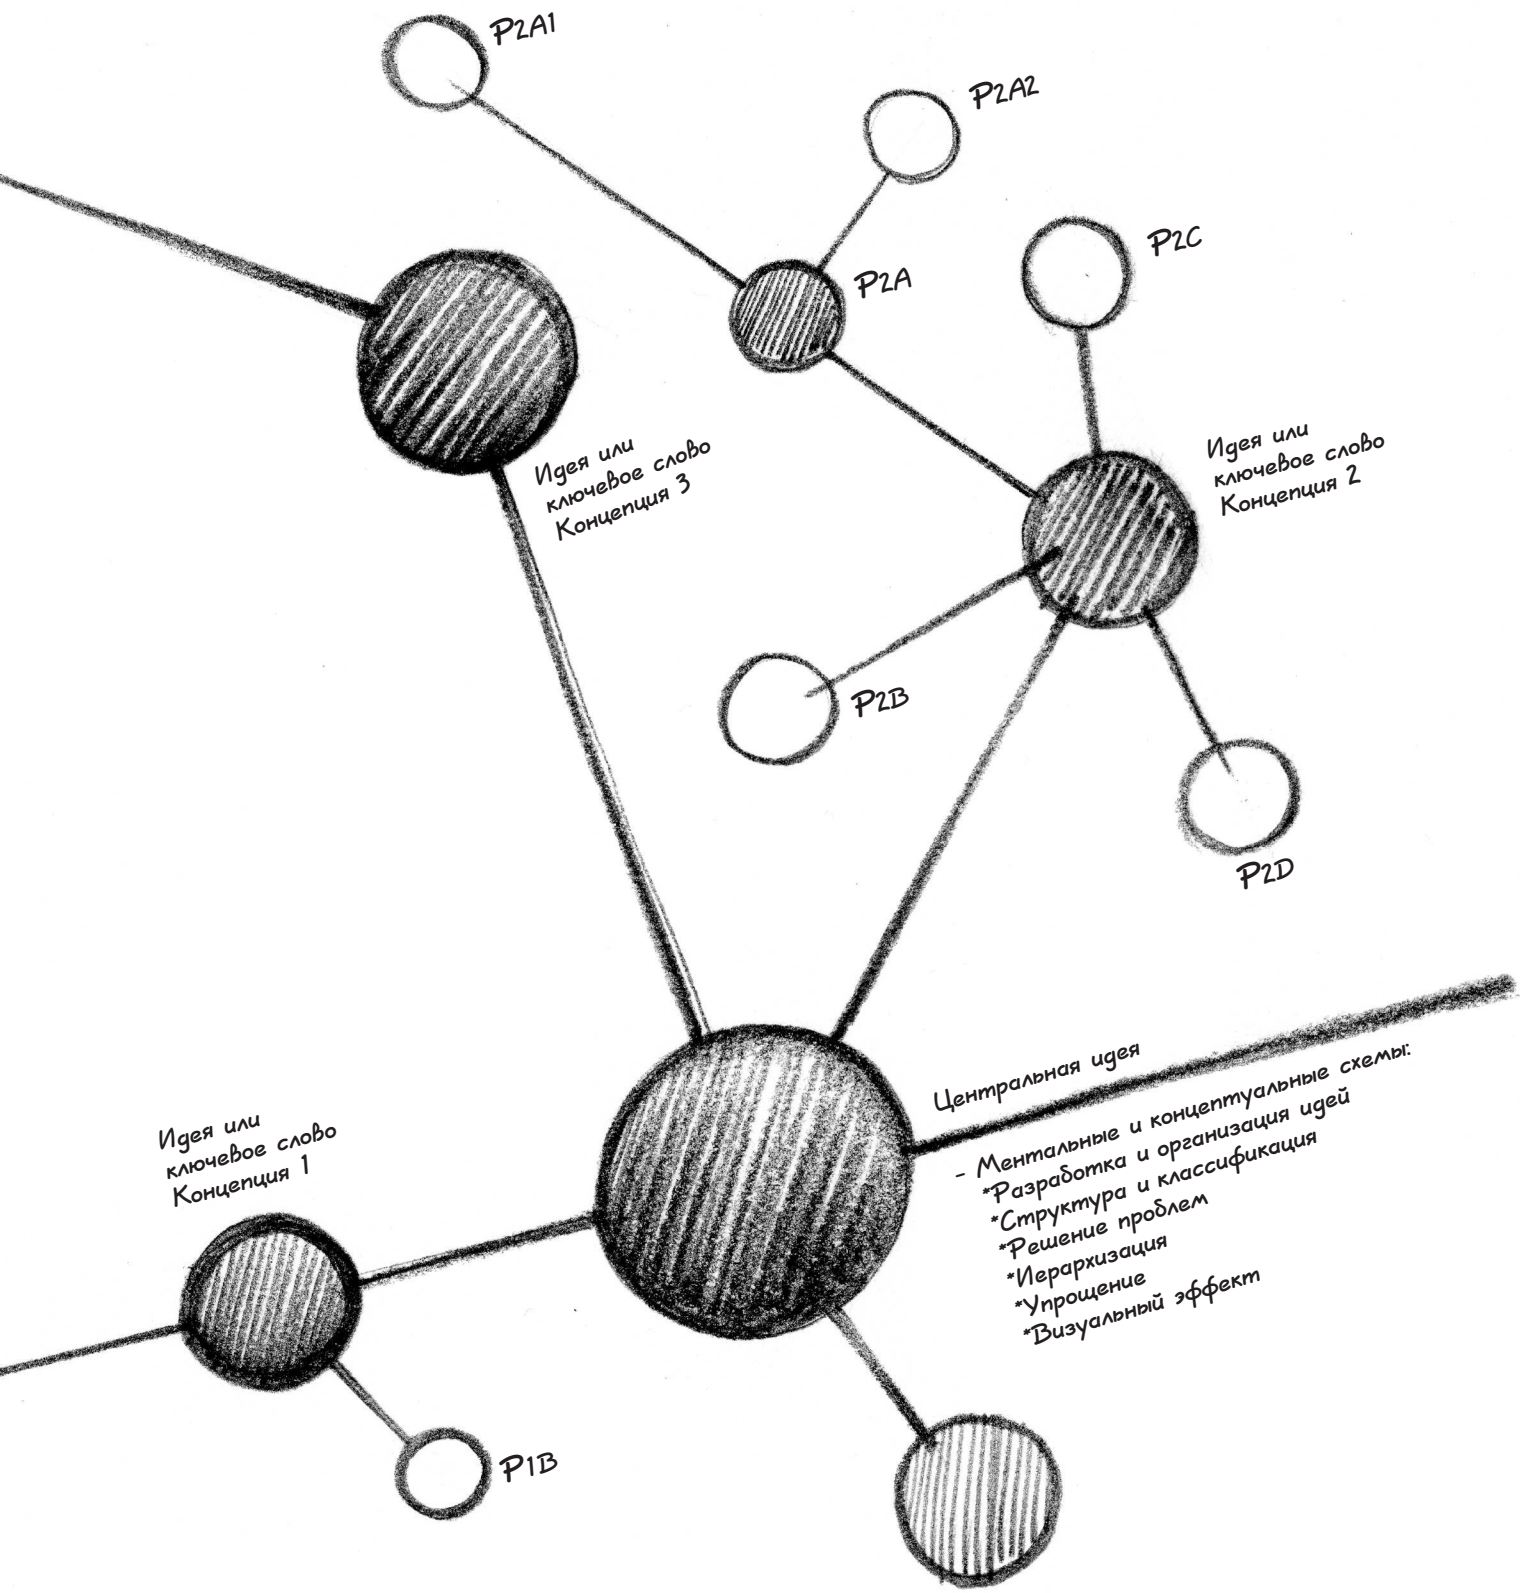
P2A1

P2A2

P2C

P2A

Идея или ключевое слово Концепция 3

Идея или ключевое слово Концепция 2

P2B

P2D

Центральная идея

- Ментальные и концептуальные схемы:
*Разработка и организация идей
*Структура и классификация
*Решение проблем
*Иерархизация
*Упрощение
*Визуальный эффект

Идея или ключевое слово Концепция 1

P1B